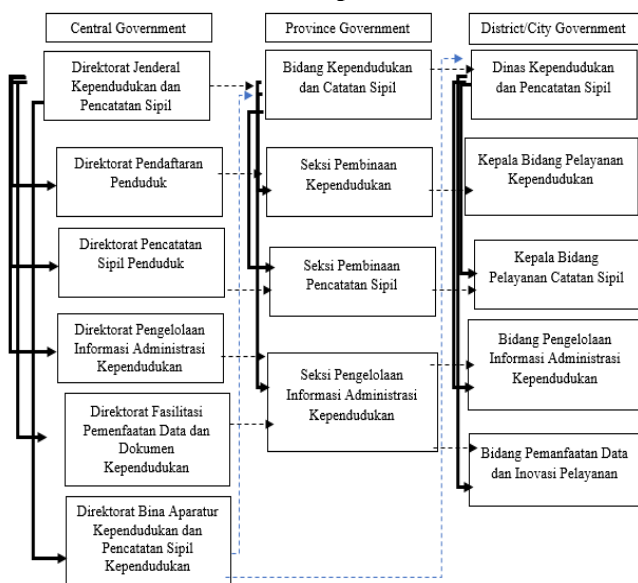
Central Government

Direktorat Jenderal Kependudukan dan Pencatatan Sipil

Direktorat Pendaftaran Penduduk

Direktorat Pencatatan Sipil Penduduk

Direktorat Pengelolaan Informasi Administrasi Kependudukan

Direktorat Fasilitasi Pemenfaatan Data dan Dokumen Kependudukan

Direktorat Bina Aparatur Kependudukan dan Pencatatan Sipil Kependudukan

Province Government

Bidang Kependudukan dan Catatan Sipil

Seksi Pembinaan Kependudukan

Seksi Pembinaan Pencatatan Sipil

Seksi Pengelolaan Informasi Administrasi Kependudukan

District/City Government

Dinas Kependudukan dan Pencatatan Sipil

Kepala Bidang Pelayanan Kependudukan

Kepala Bidang Pelayanan Catatan Sipil

Bidang Pengelolaan Informasi Administrasi Kependudukan

Bidang Pemanfaatan Data dan Inovasi Pelayanan